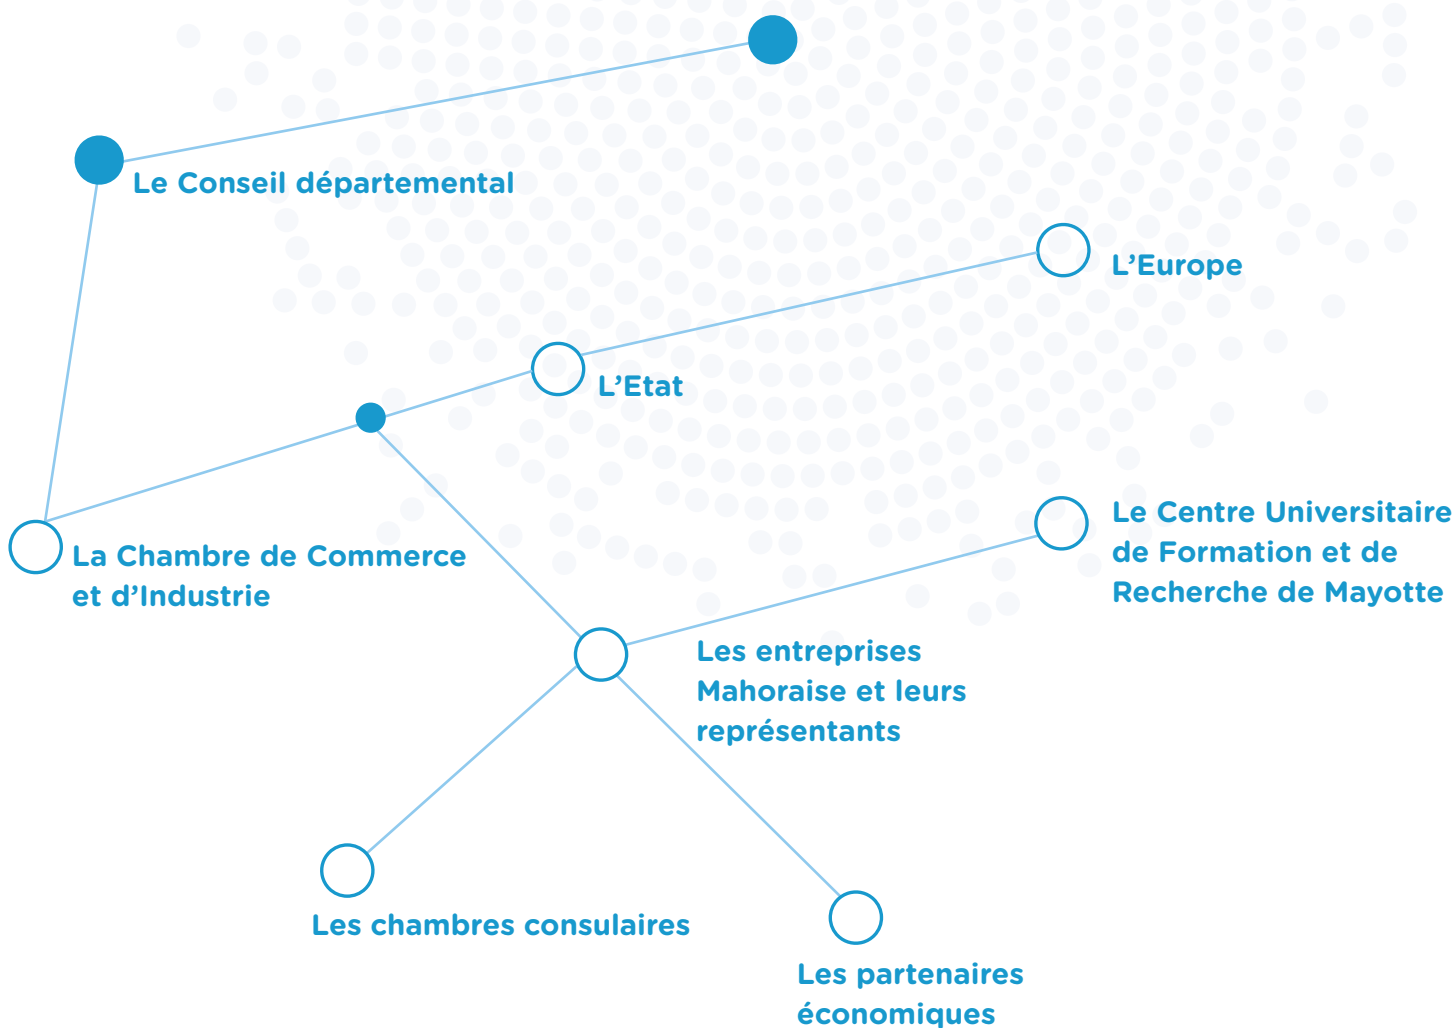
Le Conseil départemental

L’Europe

L’Etat

La Chambre de Commerce et d’Industrie

Le Centre Universitaire de Formation et de Recherche de Mayotte

Les entreprises Mahoraise et leurs représentants

Les chambres consulaires

Les partenaires économiques